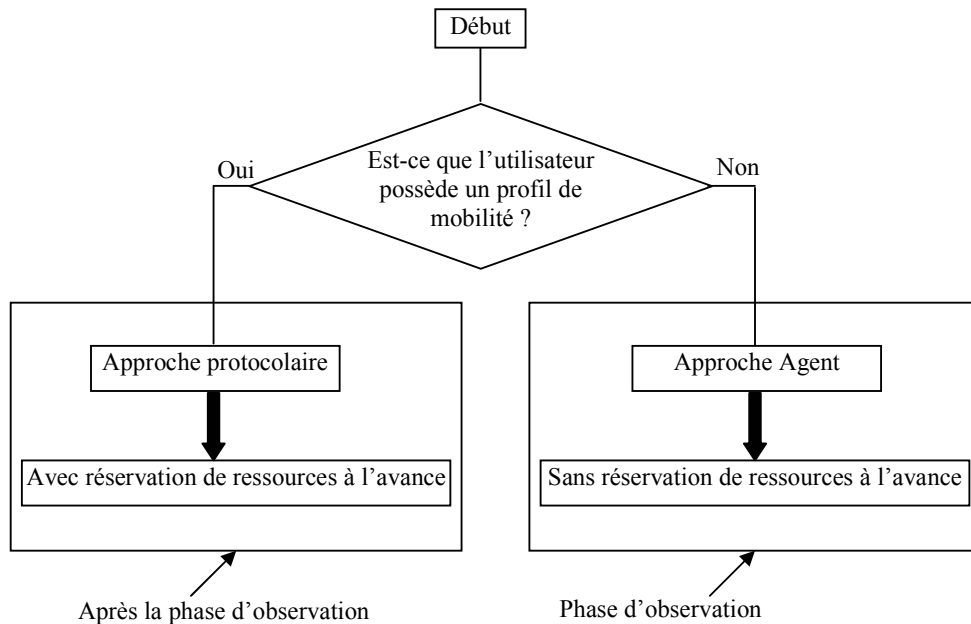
Début

Est-ce que l'utilisateur possède un profil de mobilité ?

Oui

Non

Approche protocolaire

Avec réservation de ressources à l'avance

Approche Agent

Sans réservation de ressources à l'avance

Après la phase d'observation

Phase d'observation